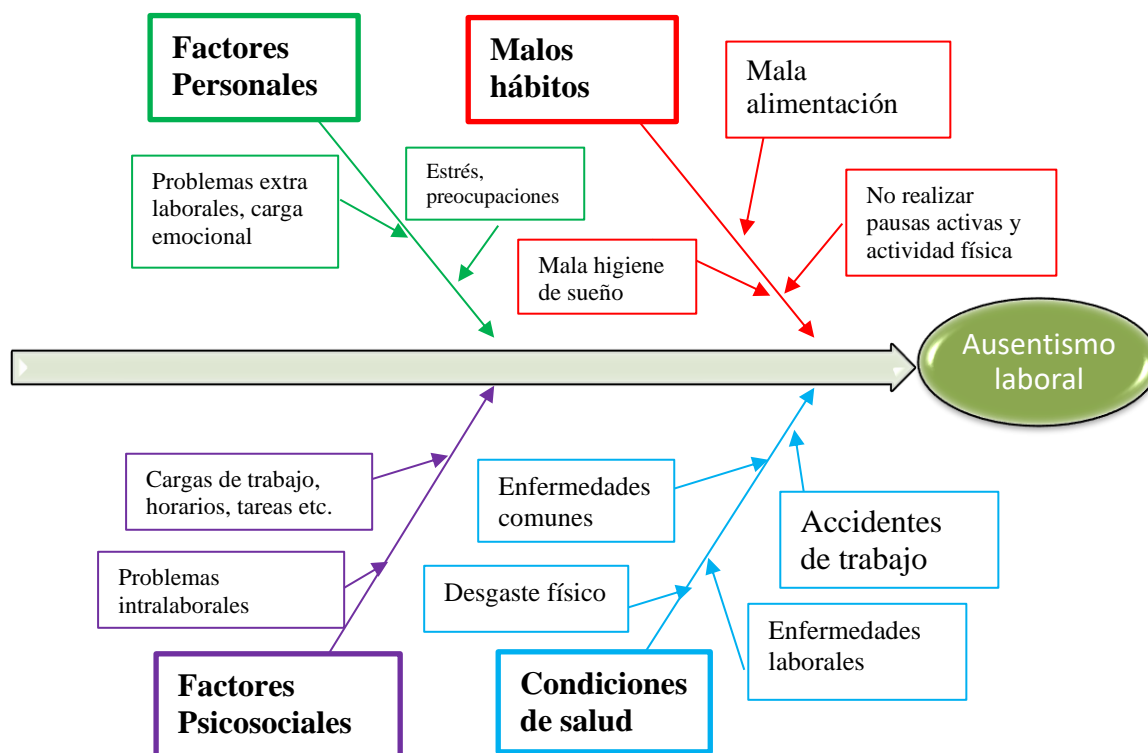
Factores Personales

Malos hábitos

Mala alimentación

Problemas extra laborales, carga emocional

Estrés, preocupaciones

No realizar pausas activas y actividad física

Mala higiene de sueño

Ausentismo laboral

Cargas de trabajo, horarios, tareas etc.

Enfermedades comunes

Accidentes de trabajo

Problemas intralaborales

Desgaste físico

Enfermedades laborales

Factores Psicosociales

Condiciones de salud